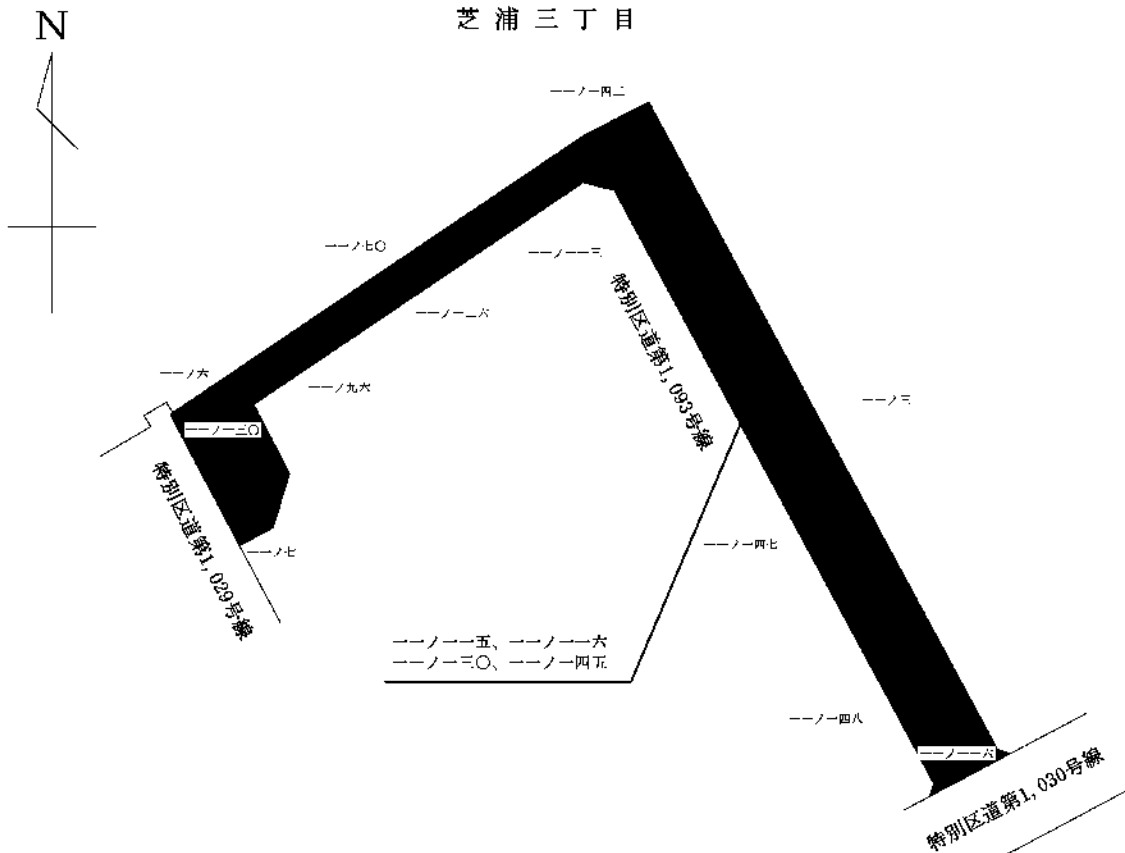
N

芝浦三丁目

一一ノ一四二

一一ノ七〇

一一ノ一三

一一ノ一二六

一一ノ六

一一ノ九六

一一ノ二〇

特別区道第1，093号線

一一ノ三

特別区道第1，029号線

一一ノ七

一一ノ一四七

一一ノ一一五、一一ノ一一六
一一ノ一三〇、一一ノ一四五

一一ノ一四八

一一ノ一一六

特別区道第1，030号線